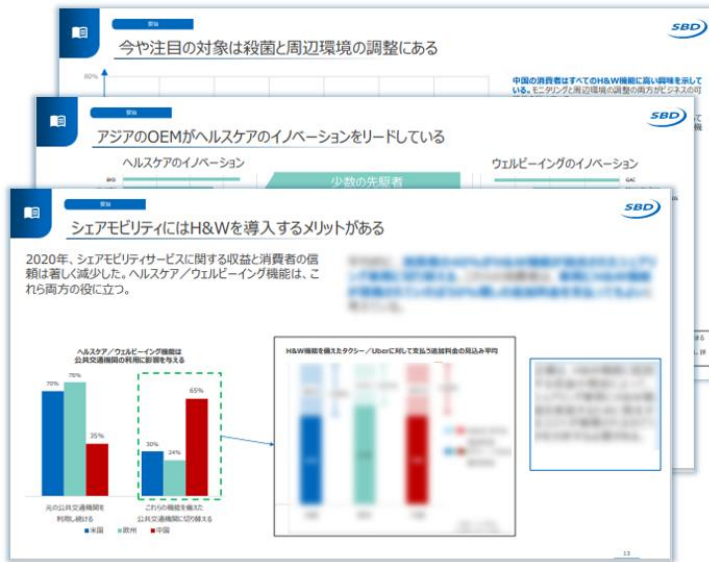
SBD

今や注目の対象は殺菌と周辺環境の調整にある

80%

中国の消費者はすべてのH&W機能に高い興味を示している。モニタリングと周辺環境の調整の両方がビジネスの可

SBD

アジアのOEMがヘルスケアのイノベーションをリードしている

ヘルスケアのイノベーション

少数の先駆者

ウェルビーイングのイノベーション

SBD

シェアモビリティにはH&Wを導入するメリットがある

2020年、シェアモビリティサービスに関する収益と消費者の信頼は著しく減少した。ヘルスケア／ウェルビーイング機能は、これら両方の役に立つ。

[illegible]

ヘルスケア／ウェルビーイング機能は公共交通機関の利用に影響を与える

70%
76%
35%
30%
24%
65%

元の公共交通機関を利用し続ける

これらの機能を備えた公共交通機関に切り替える

■米国 ■欧州 ■中国

H&W機能を備えたタクシー／Uberに対して支払う追加料金の見込み平均

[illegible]

13